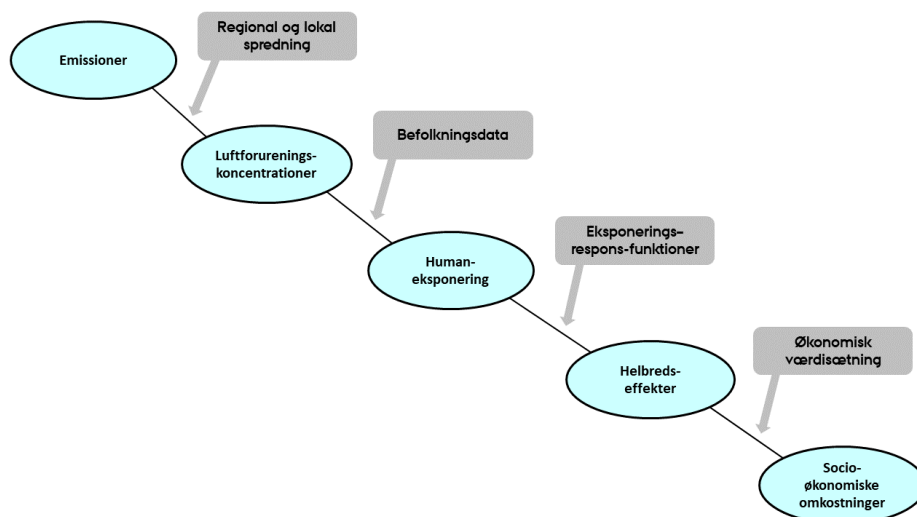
Emissioner

Regional og lokal spredning

Luftforurenings-koncentrationer

Befolkningsdata

Human-eksponering

Eksponerings-respons-funktioner

Helbreds-effekter

Økonomisk værdisætning

Socio-økonomiske omkostninger